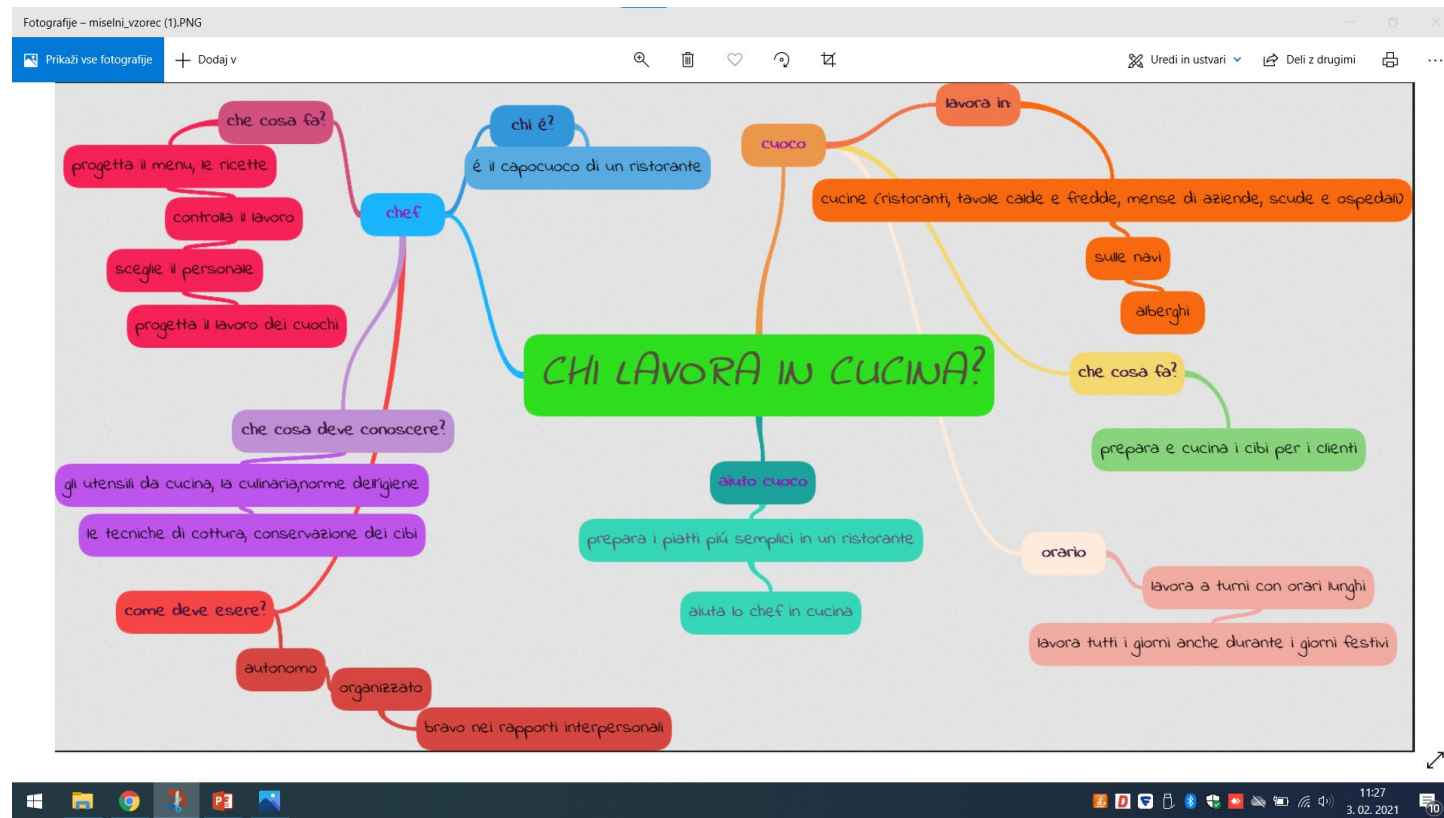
Fotografije – miselni_vzorec (1).PNG

Prikaži vse fotografije
Dodaj v
Uredi in ustvari
Deli z drugimi

CHI LAVORA IN CUCINA?

chef
chi é?
é il capocuoco di un ristorante
che cosa fa?
progetta il menu, le ricette
controlla il lavoro
sceglie il personale
progetta il lavoro dei cuochi
che cosa deve conoscere?
gli utensili da cucina, la culinaria,norme dell'igiene
le tecniche di cottura, conservazione dei cibi
come deve esere?
autonomo
organizzato
bravo nei rapporti interpersonali

cuoco
lavora in:
cucine (ristoranti, tavole calde e fredde, mense di aziende, scuole e ospedali)
sulle navi
alberghi
che cosa fa?
prepara e cucina i cibi per i clienti
orario
lavora a turni con orari lunghi
lavora tutti i giorni anche durante i giorni festivi

aiuto cuoco
prepara i piatti piú semplici in un ristorante
aiuta lo chef in cucina

11:27
3. 02. 2021